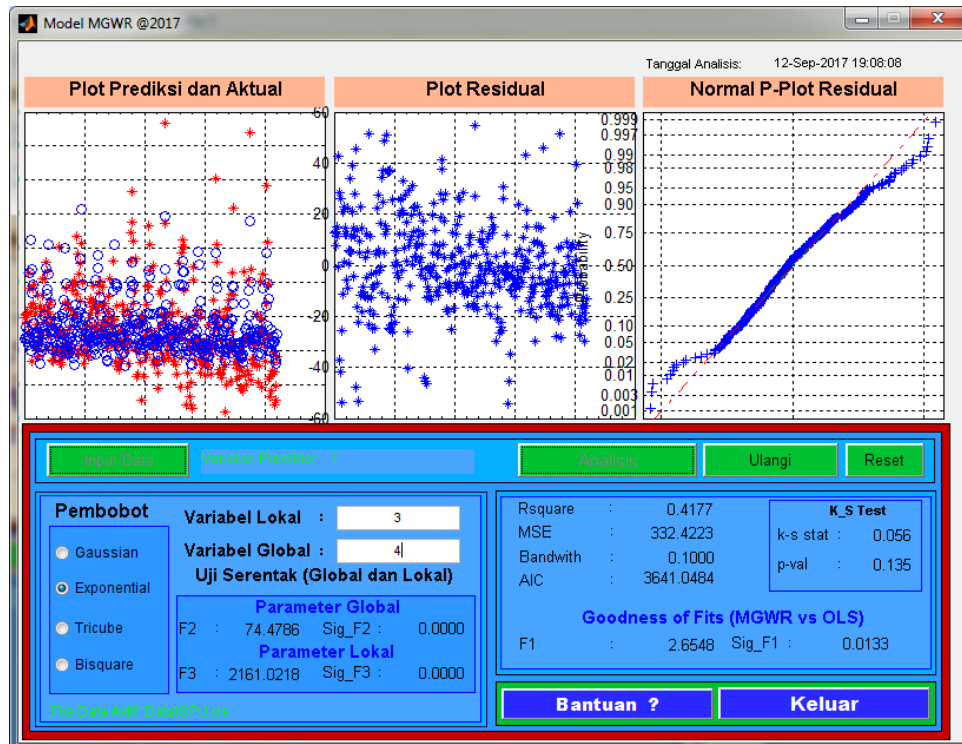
Model MGWR @2017

Tanggal Analisis: 12-Sep-2017 19:08:08

Plot Prediksi dan Aktual

Plot Residual

Normal P-Plot Residual

60
40
20
0
-20
-40
-60

0.999
0.997
0.99
0.98
0.95
0.90
0.75
0.50
0.25
0.10
0.05
0.02
0.01
0.003
0.001

Probability

Input Data

Variabel Prediktor : 7

Analisis

Ulangi

Reset

Pembobot

Gaussian

Exponential

Tricube

Bisquare

Variabel Lokal :
3

Variabel Global :
4

Uji Serentak (Global dan Lokal)

Parameter Global

F2 74.4786 Sig_F2 : 0.0000

Parameter Lokal

F3 : 2161.0218 Sig_F3 : 0.0000

File Data Aktif: DataSPJ.xls

Rsquare : 0.4177
MSE : 332.4223
Bandwith : 0.1000
AIC : 3641.0484

K_S Test
k-s stat : 0.056
p-val : 0.135

Goodness of Fits (MGWR vs OLS)

F1 : 2.6548 Sig_F1 : 0.0133

Bantuan ?

Keluar